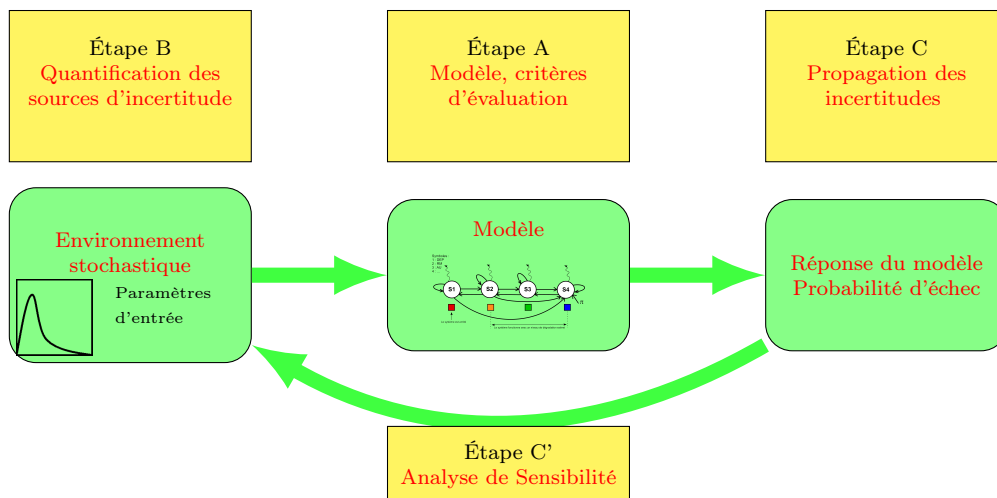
Étape B
Quantification des sources d'incertitude

Étape A
Modèle, critères d'évaluation

Étape C
Propagation des incertitudes

Environnement stochastique

Paramètres d'entrée

Modèle

S1 S2 S3 S4

Réponse du modèle
Probabilité d'échec

Étape C'
Analyse de Sensibilité